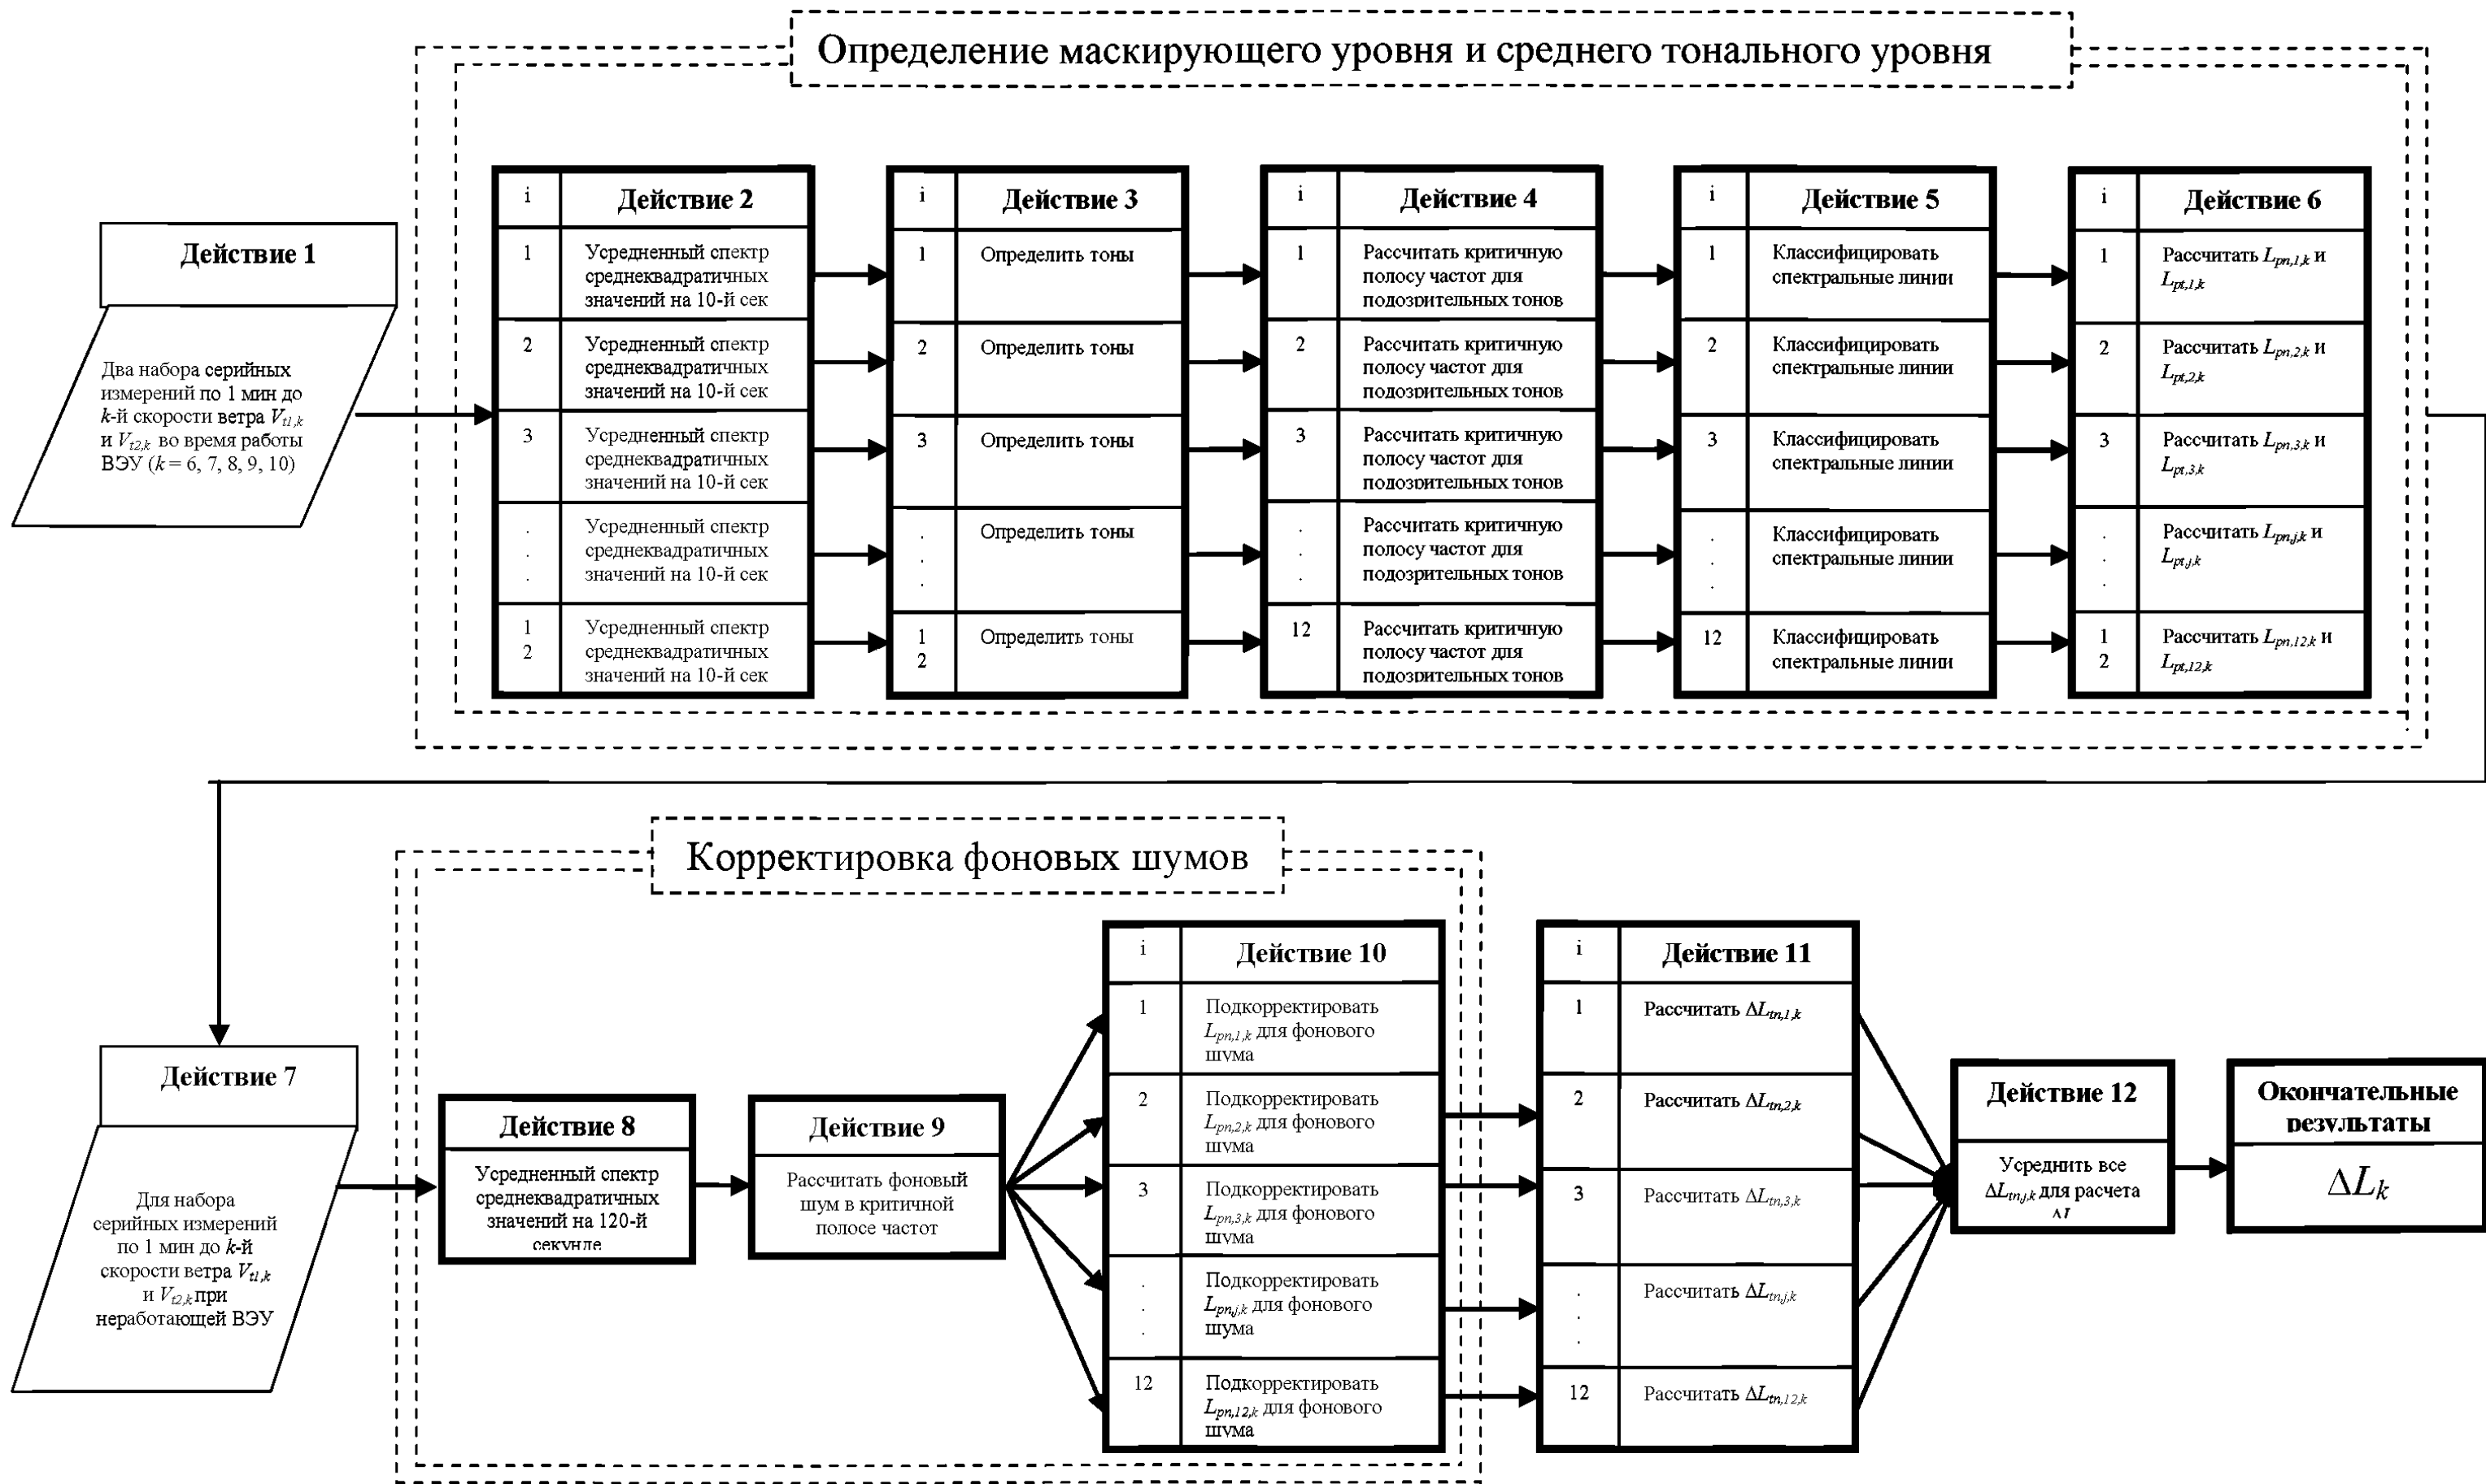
Определение маскирующего уровня и среднего тонального уровня

Действие 1

Два набора серийных измерений по 1 мин до $k$-й скорости ветра $V_{t1,k}$ и $V_{t2,k}$ во время работы ВЭУ ($k$ = 6, 7, 8, 9, 10)

| i | Действие 2 |
|---|---|
| 1 | Усредненный спектр среднеквадратичных значений на 10-й сек |
| 2 | Усредненный спектр среднеквадратичных значений на 10-й сек |
| 3 | Усредненный спектр среднеквадратичных значений на 10-й сек |
| . . . | Усредненный спектр среднеквадратичных значений на 10-й сек |
| 12 | Усредненный спектр среднеквадратичных значений на 10-й сек |

| i | Действие 3 |
|---|---|
| 1 | Определить тоны |
| 2 | Определить тоны |
| 3 | Определить тоны |
| . . . | Определить тоны |
| 12 | Определить тоны |

| i | Действие 4 |
|---|---|
| 1 | Рассчитать критичную полосу частот для подозрительных тонов |
| 2 | Рассчитать критичную полосу частот для подозрительных тонов |
| 3 | Рассчитать критичную полосу частот для подозрительных тонов |
| . . . | Рассчитать критичную полосу частот для подозрительных тонов |
| 12 | Рассчитать критичную полосу частот для подозрительных тонов |

| i | Действие 5 |
|---|---|
| 1 | Классифицировать спектральные линии |
| 2 | Классифицировать спектральные линии |
| 3 | Классифицировать спектральные линии |
| . . . | Классифицировать спектральные линии |
| 12 | Классифицировать спектральные линии |

| i | Действие 6 |
|---|---|
| 1 | Рассчитать $L_{pn,1,k}$ и $L_{pt,1,k}$ |
| 2 | Рассчитать $L_{pn,2,k}$ и $L_{pt,2,k}$ |
| 3 | Рассчитать $L_{pn,3,k}$ и $L_{pt,3,k}$ |
| . . . | Рассчитать $L_{pn,j,k}$ и $L_{pt,j,k}$ |
| 12 | Рассчитать $L_{pn,12,k}$ и $L_{pt,12,k}$ |

Корректировка фоновых шумов

Действие 7

Для набора серийных измерений по 1 мин до $k$-й скорости ветра $V_{t1,k}$ и $V_{t2,k}$ при неработающей ВЭУ

Действие 8

Усредненный спектр среднеквадратичных значений на 120-й секунде

Действие 9

Рассчитать фоновый шум в критичной полосе частот

| i | Действие 10 |
|---|---|
| 1 | Подкорректировать $L_{pn,1,k}$ для фонового шума |
| 2 | Подкорректировать $L_{pn,2,k}$ для фонового шума |
| 3 | Подкорректировать $L_{pn,3,k}$ для фонового шума |
| . . . | Подкорректировать $L_{pn,j,k}$ для фонового шума |
| 12 | Подкорректировать $L_{pn,12,k}$ для фонового шума |

| i | Действие 11 |
|---|---|
| 1 | Рассчитать $\Delta L_{tn,1,k}$ |
| 2 | Рассчитать $\Delta L_{tn,2,k}$ |
| 3 | Рассчитать $\Delta L_{tn,3,k}$ |
| . . . | Рассчитать $\Delta L_{tn,j,k}$ |
| 12 | Рассчитать $\Delta L_{tn,12,k}$ |

Действие 12

Усреднить все $\Delta L_{tn,j,k}$ для расчета $\Delta L$

Окончательные результаты

$\Delta L_k$